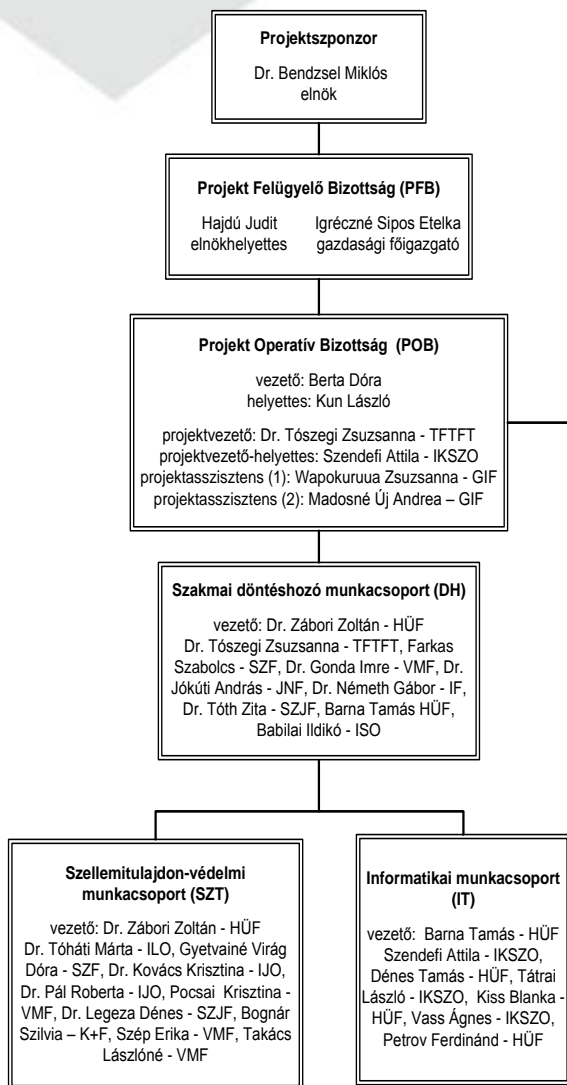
Projektszponzor

Dr. Bendzsel Miklós elnök

Projekt Felügyelő Bizottság (PFB)

Hajdú Judit elnökhelyettes

Igréczné Sipos Etelka gazdasági főigazgató

Projekt Operatív Bizottság (POB)

vezető: Berta Dóra
helyettes: Kun László

projektvezető: Dr. Tószegi Zsuzsanna - TFTFT
projektvezető-helyettes: Szendefi Attila - IKSZO
projektasszisztens (1): Wapokuruua Zsuzsanna - GIF
projektasszisztens (2): Madosné Új Andrea – GIF

Szakmai döntéshozó munkacsoport (DH)

vezető: Dr. Zábori Zoltán - HÜF
Dr. Tószegi Zsuzsanna - TFTFT, Farkas Szabolcs - SZF, Dr. Gonda Imre - VMF, Dr. Jókúti András - JNF, Dr. Németh Gábor - IF, Dr. Tóth Zita - SZJF, Barna Tamás HÜF, Babilai Ildikó - ISO

Szellemitulajdon-védelmi munkacsoport (SZT)

vezető: Dr. Zábori Zoltán - HÜF
Dr. Tóháti Márta - ILO, Gyetvainé Virág Dóra - SZF, Dr. Kovács Krisztina - IJO, Dr. Pál Roberta - IJO, Pocsai Krisztina - VMF, Dr. Legeza Dénes - SZJF, Bognár Szilvia – K+F, Szép Erika - VMF, Takács Lászlóné - VMF

Informatikai munkacsoport (IT)

vezető: Barna Tamás - HÜF
Szendefi Attila - IKSZO, Dénes Tamás - HÜF, Tátrai László - IKSZO, Kiss Blanka - HÜF, Vass Ágnes - IKSZO, Petrov Ferdinánd - HÜF